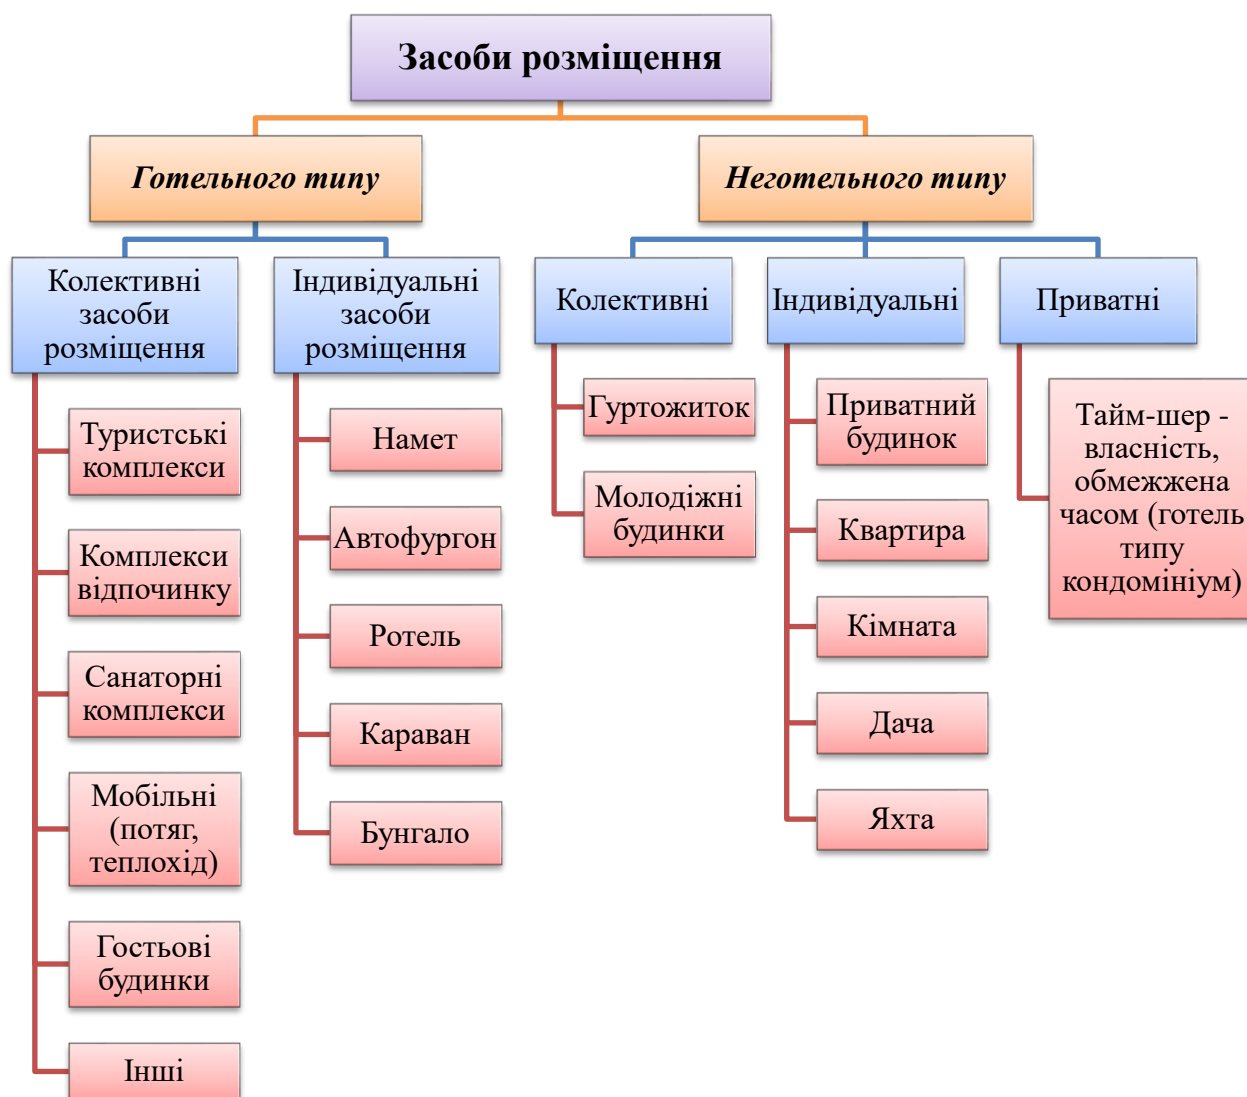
Засоби розміщення

Готельного типу

Колективні засоби розміщення

Туристські комплекси

Комплекси відпочинку

Санаторні комплекси

Мобільні (потяг, теплохід)

Гостьові будинки

Інші

Індивідуальні засоби розміщення

Намет

Автофургон

Ротель

Караван

Бунгало

Неготельного типу

Колективні

Гуртожиток

Молодіжні будинки

Індивідуальні

Приватний будинок

Квартира

Кімната

Дача

Яхта

Приватні

Тайм-шер - власність, обмежжена часом (готель типу кондомініум)